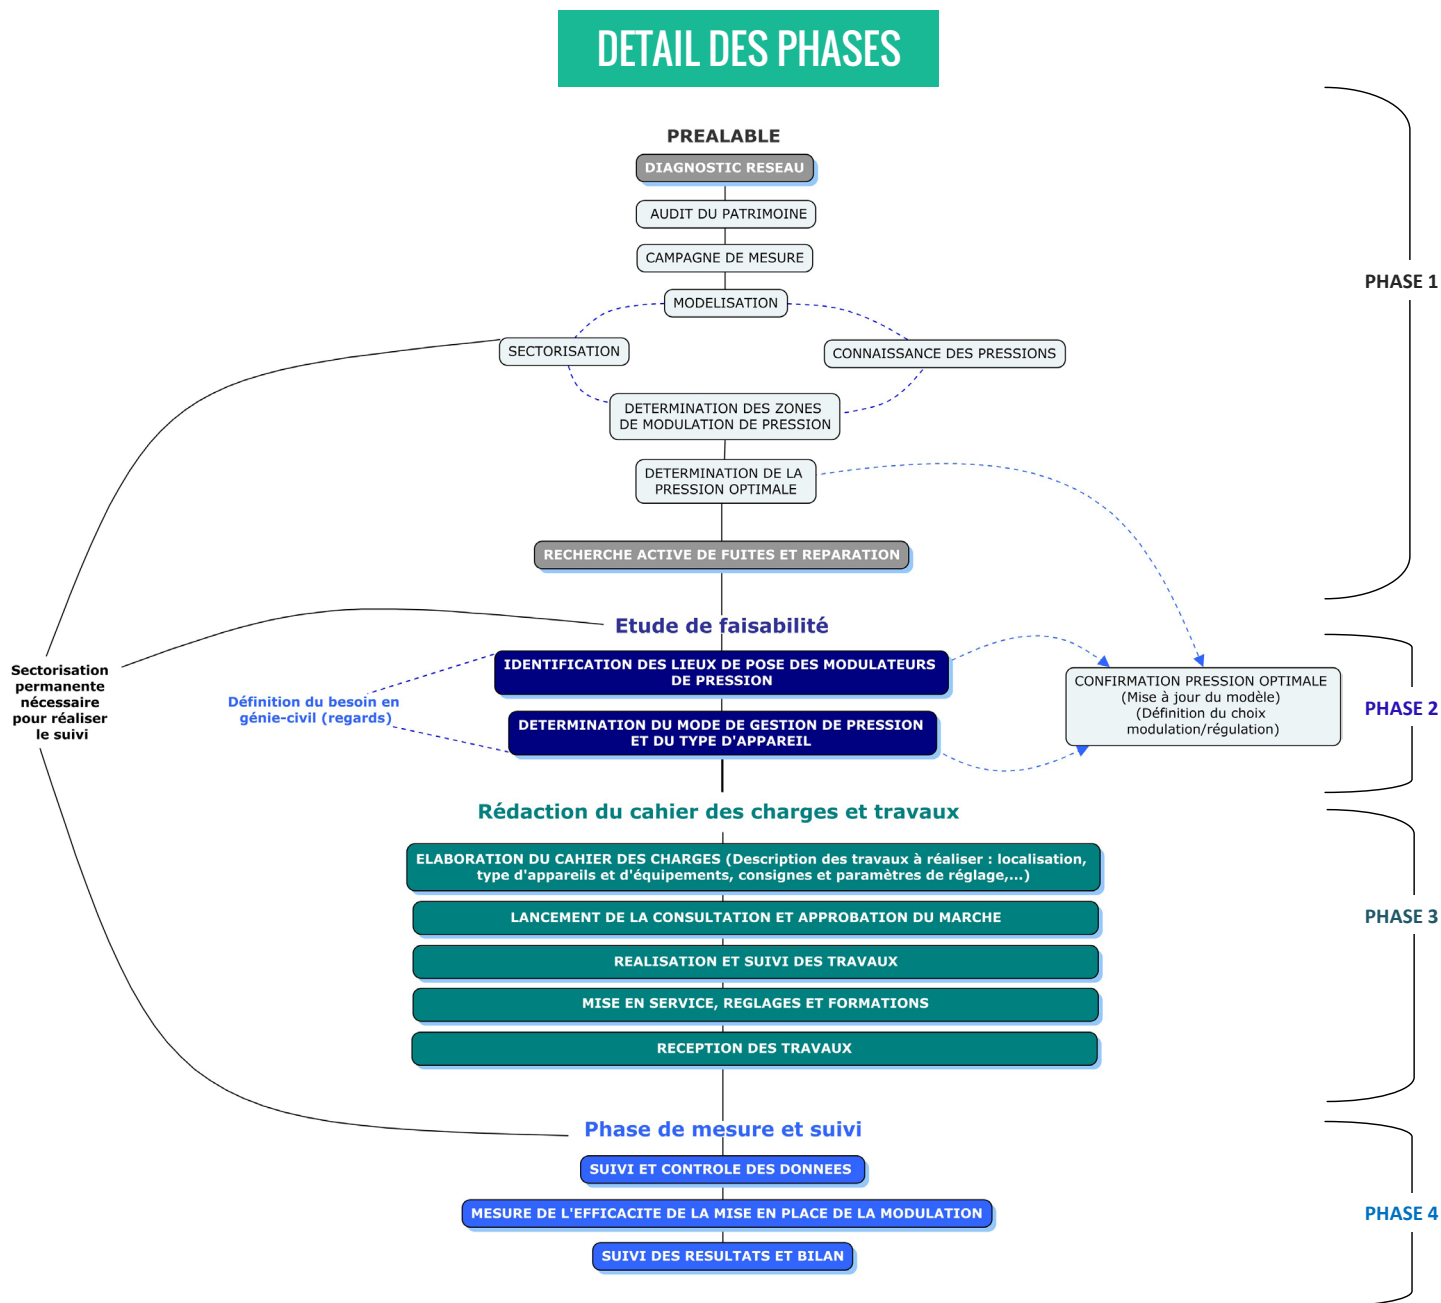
DETAIL DES PHASES

PREALABLE

DIAGNOSTIC RESEAU

AUDIT DU PATRIMOINE

CAMPAGNE DE MESURE

MODELISATION

SECTORISATION

CONNAISSANCE DES PRESSIONS

DETERMINATION DES ZONES DE MODULATION DE PRESSION

DETERMINATION DE LA PRESSION OPTIMALE

RECHERCHE ACTIVE DE FUITES ET REPARATION

PHASE 1

Etude de faisabilité

IDENTIFICATION DES LIEUX DE POSE DES MODULATEURS DE PRESSION

DETERMINATION DU MODE DE GESTION DE PRESSION ET DU TYPE D'APPAREIL

Définition du besoin en génie-civil (regards)

CONFIRMATION PRESSION OPTIMALE (Mise à jour du modèle) (Définition du choix modulation/régulation)

PHASE 2

Sectorisation permanente nécessaire pour réaliser le suivi

Rédaction du cahier des charges et travaux

ELABORATION DU CAHIER DES CHARGES (Description des travaux à réaliser : localisation, type d'appareils et d'équipements, consignes et paramètres de réglage,...)

LANCEMENT DE LA CONSULTATION ET APPROBATION DU MARCHE

REALISATION ET SUIVI DES TRAVAUX

MISE EN SERVICE, REGLAGES ET FORMATIONS

RECEPTION DES TRAVAUX

PHASE 3

Phase de mesure et suivi

SUIVI ET CONTROLE DES DONNEES

MESURE DE L'EFFICACITE DE LA MISE EN PLACE DE LA MODULATION

SUIVI DES RESULTATS ET BILAN

PHASE 4